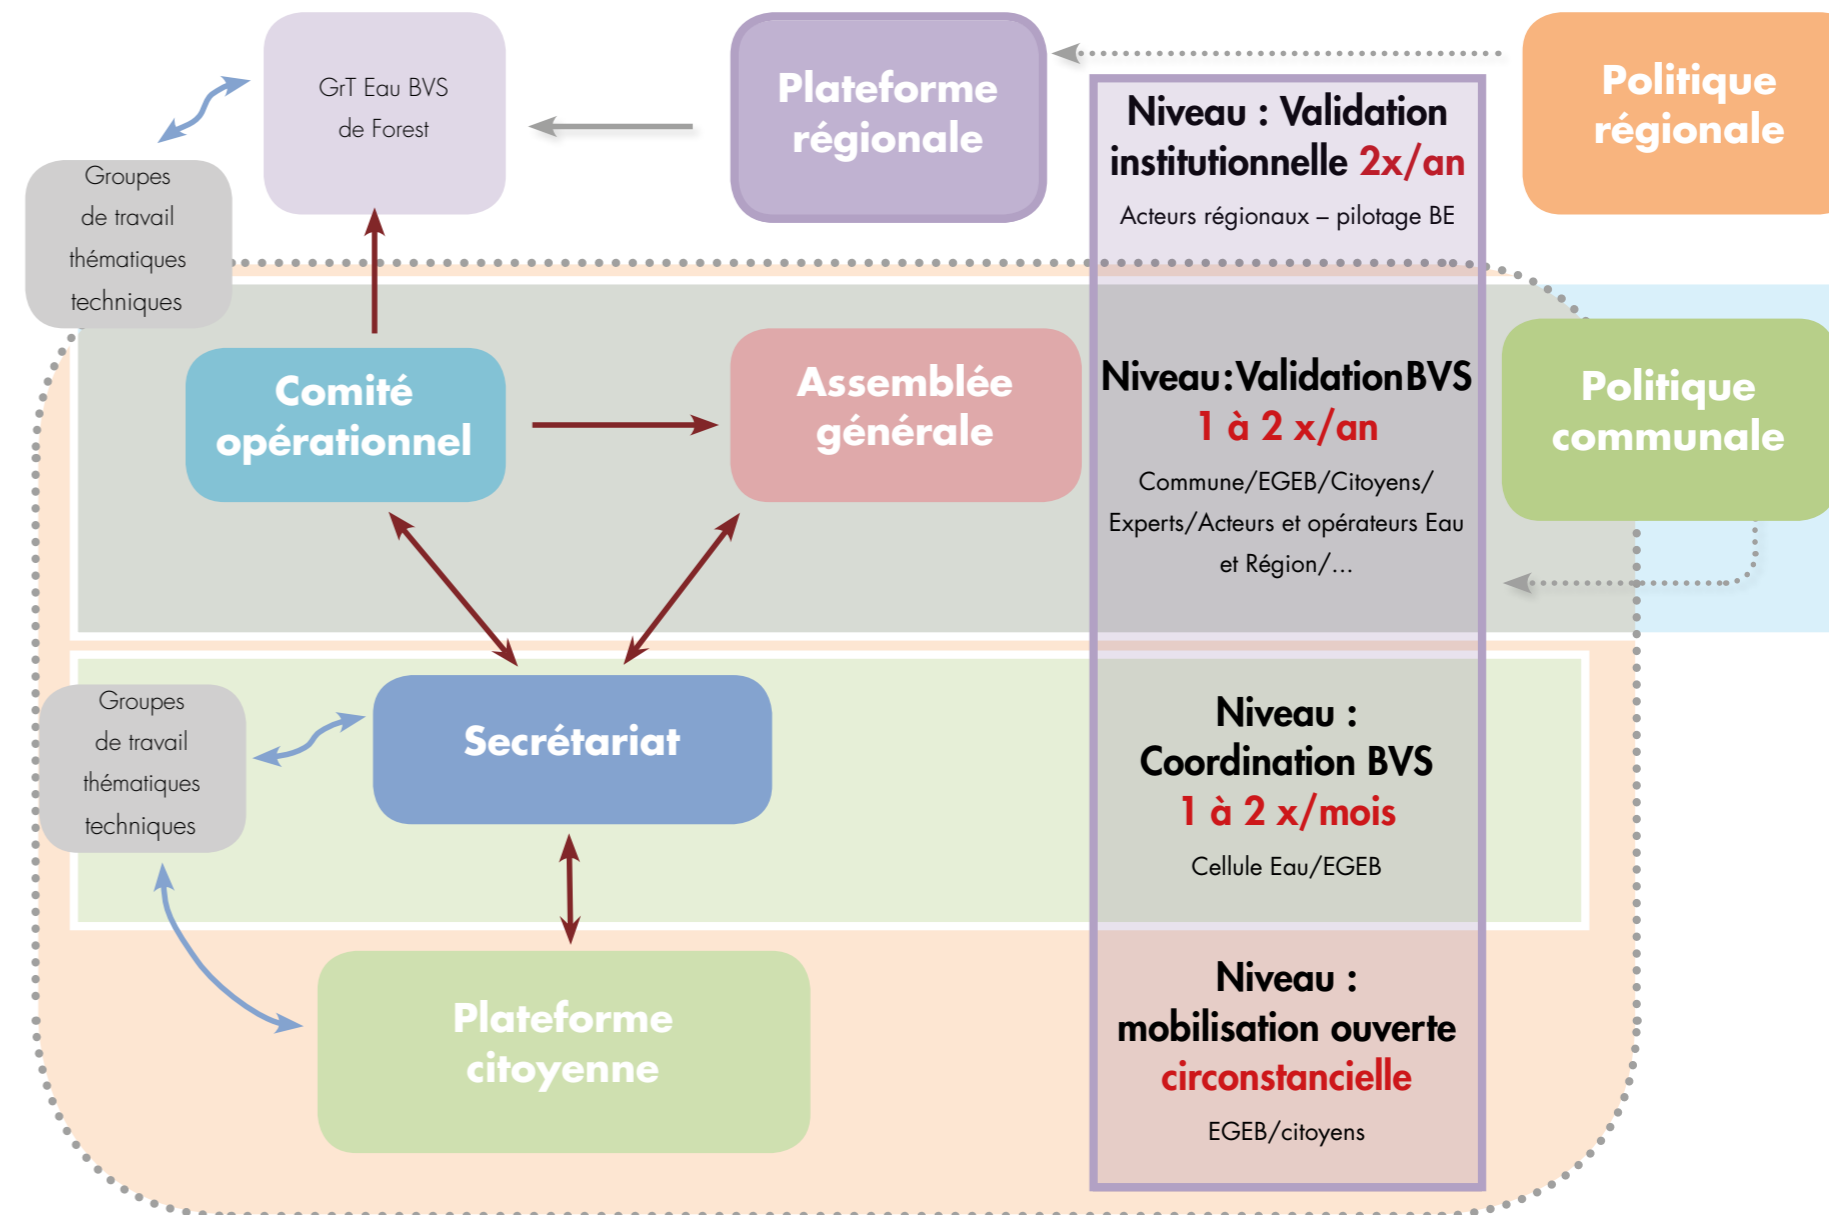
GrT Eau BVS de Forest

Plateforme régionale

Politique régionale

Niveau : Validation institutionnelle 2x/an

Acteurs régionaux – pilotage BE

Groupes de travail thématiques techniques

Comité opérationnel

Assemblée générale

Niveau:ValidationBVS 1 à 2 x/an

Commune/EGEB/Citoyens/ Experts/Acteurs et opérateurs Eau et Région/...

Politique communale

Groupes de travail thématiques techniques

Secrétariat

Niveau : Coordination BVS 1 à 2 x/mois

Cellule Eau/EGEB

Plateforme citoyenne

Niveau : mobilisation ouverte circonstancielle

EGEB/citoyens